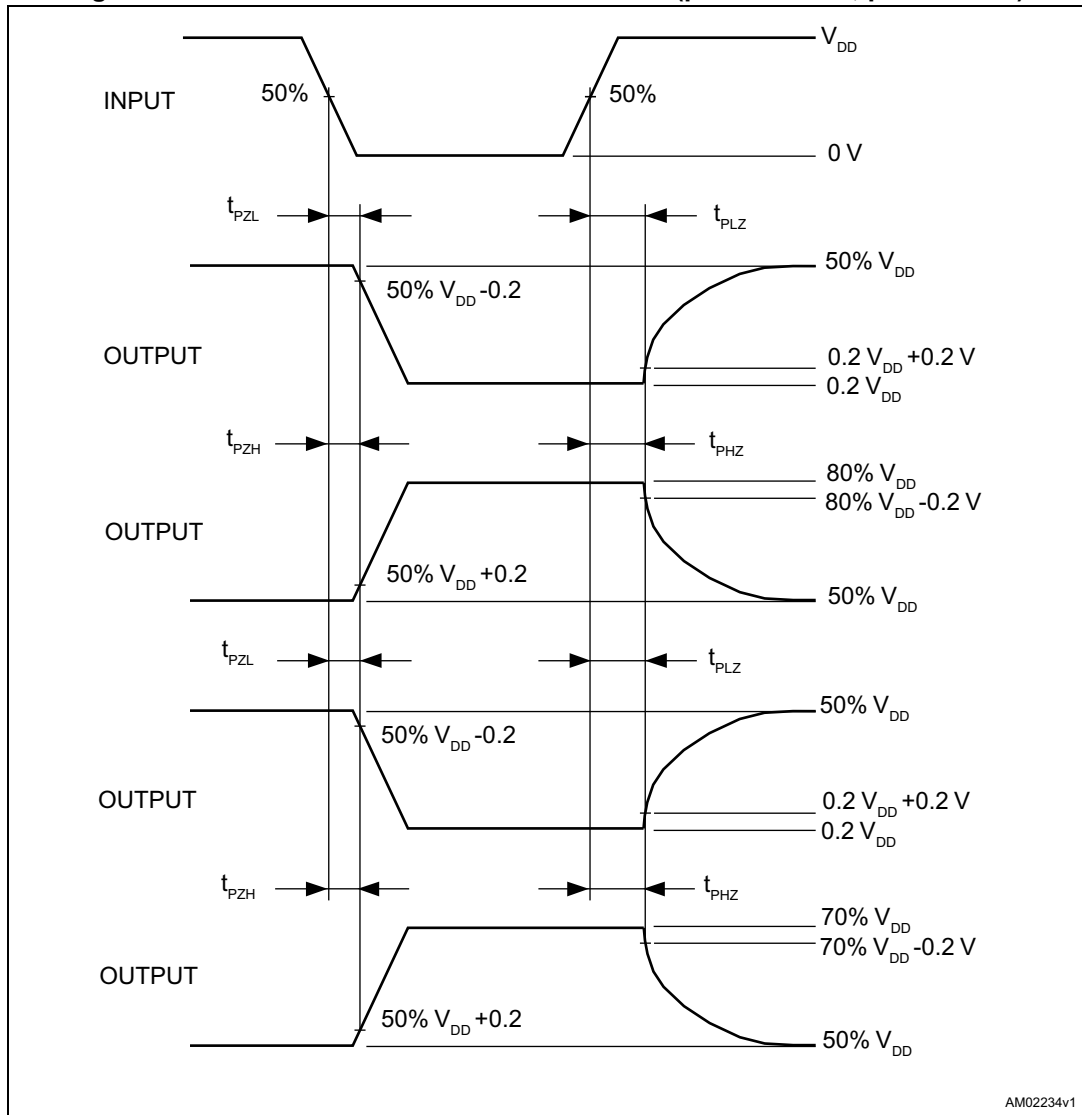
$V_{DD}$

INPUT

50%

50%

0 V

$t_{PZL}$

$t_{PLZ}$

50% $V_{DD}$

50% $V_{DD}$-0.2

OUTPUT

0.2 $V_{DD}$ +0.2 V

0.2 $V_{DD}$

$t_{PZH}$

$t_{PHZ}$

80% $V_{DD}$

80% $V_{DD}$-0.2 V

OUTPUT

50% $V_{DD}$ +0.2

50% $V_{DD}$

$t_{PZL}$

$t_{PLZ}$

50% $V_{DD}$

50% $V_{DD}$-0.2

OUTPUT

0.2 $V_{DD}$ +0.2 V

0.2 $V_{DD}$

$t_{PZH}$

$t_{PHZ}$

70% $V_{DD}$

70% $V_{DD}$-0.2 V

OUTPUT

50% $V_{DD}$ +0.2

50% $V_{DD}$

AM02234v1